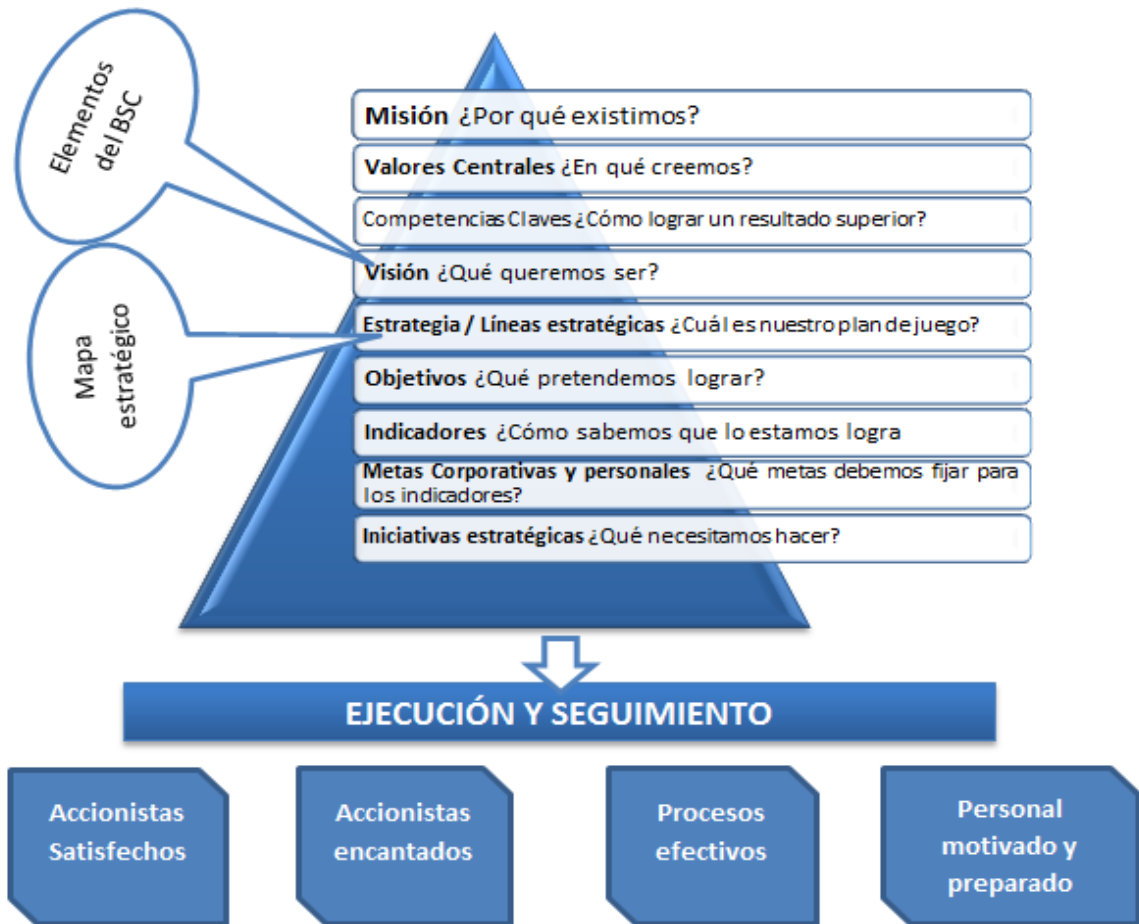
Elementos del BSC

Mapa estratégico

Misión ¿Por qué existimos?

Valores Centrales ¿En qué creemos?

Competencias Claves ¿Cómo lograr un resultado superior?

Visión ¿Qué queremos ser?

Estrategia / Líneas estratégicas ¿Cuál es nuestro plan de juego?

Objetivos ¿Qué pretendemos lograr?

Indicadores ¿Cómo sabemos que lo estamos logra

Metas Corporativas y personales ¿Qué metas debemos fijar para los indicadores?

Iniciativas estratégicas ¿Qué necesitamos hacer?

EJECUCIÓN Y SEGUIMIENTO

Accionistas Satisfechos

Accionistas encantados

Procesos efectivos

Personal motivado y preparado